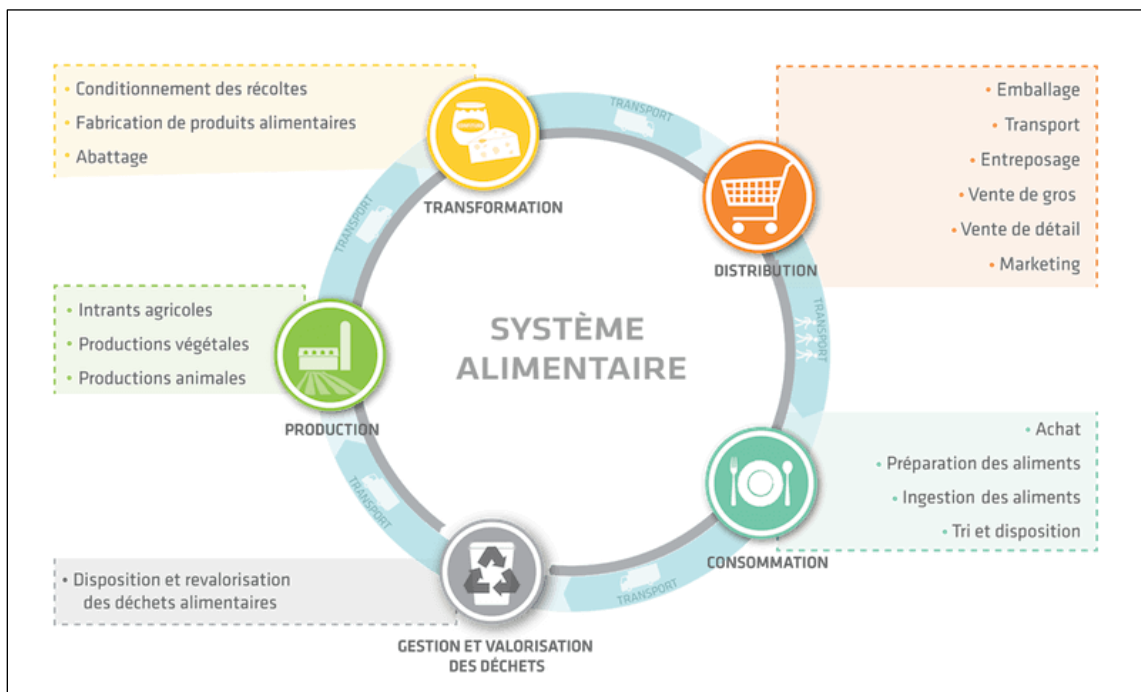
• Conditionnement des récoltes
• Fabrication de produits alimentaires
• Abattage

TRANSFORMATION

TRANSPORT

• Emballage
• Transport
• Entreposage
• Vente de gros
• Vente de détail
• Marketing

DISTRIBUTION

TRANSPORT

SYSTÈME ALIMENTAIRE

TRANSPORT

• Intrants agricoles
• Productions végétales
• Productions animales

PRODUCTION

• Achat
• Préparation des aliments
• Ingestion des aliments
• Tri et disposition

CONSOMMATION

TRANSPORT

TRANSPORT

• Disposition et revalorisation des déchets alimentaires

GESTION ET VALORISATION DES DÉCHETS